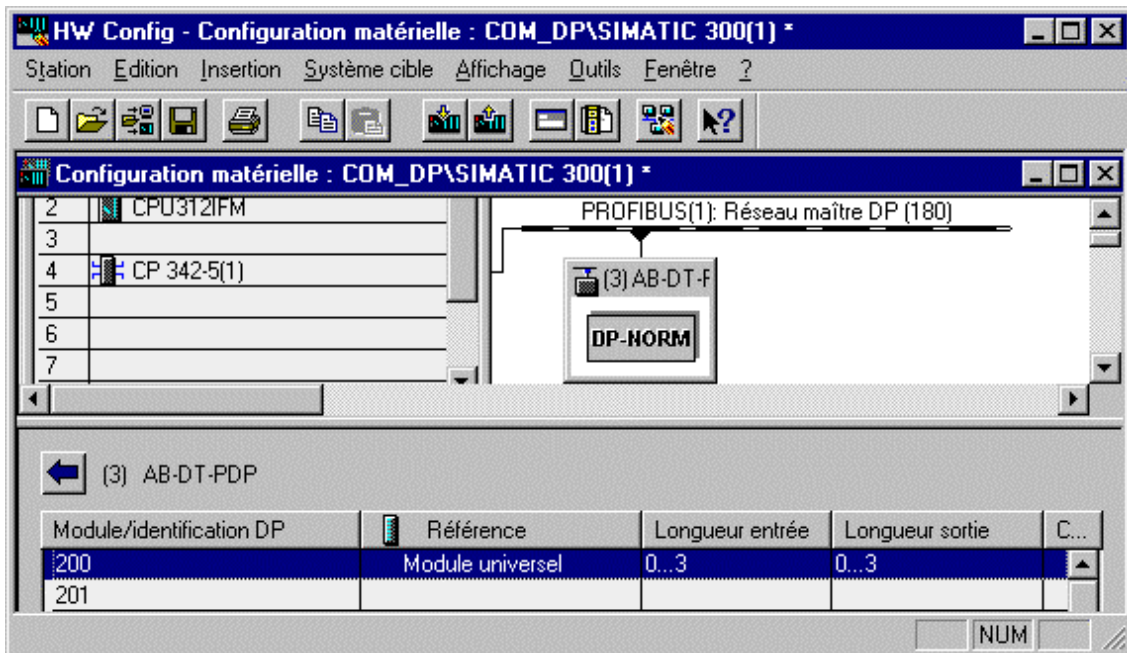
HW Config - Configuration matérielle : COM_DP\SIMATIC 300(1) *

Station Edition Insertion Système cible Affichage Outils Fenêtre ?

Configuration matérielle : COM_DP\SIMATIC 300(1) *

| | |
|---|---|
| 2 | CPU312IFM |
| 3 | |
| 4 | CP 342-5(1) |
| 5 | |
| 6 | |
| 7 | |

PROFIBUS(1): Réseau maître DP (180)

(3) AB-DT-F

DP-NORM

(3) AB-DT-PDP

| Module/identification DP | Référence | Longueur entrée | Longueur sortie | C... |
|---|---|---|---|---|
| 200 | Module universel | 0...3 | 0...3 | |
| 201 | | | | |

NUM